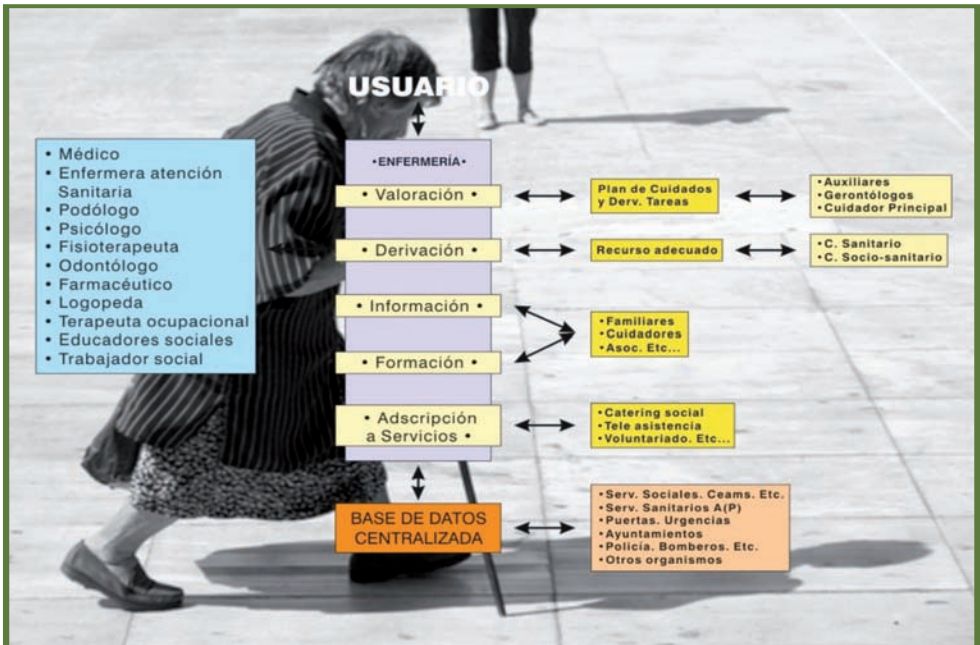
USUARIO

• Médico
• Enfermera atención Sanitaria
• Podólogo
• Psicólogo
• Fisioterapeuta
• Odontólogo
• Farmacéutico
• Logopeda
• Terapeuta ocupacional
• Educadores sociales
• Trabajador social

•ENFERMERÍA•

• Valoración •

Plan de Cuidados y Derv. Tareas

•Auxiliares
•Gerontólogos
•Cuidador Principal

• Derivación •

Recurso adecuado

•C. Sanitario
•C. Socio-sanitario

• Información •

• Formación •

•Familiares
•Cuidadores
•Asoc. Etc...

• Adscripción a Servicios •

•Catering social
•Tele asistencia
•Voluntariado. Etc...

BASE DE DATOS CENTRALIZADA

•Serv. Sociales. Ceams. Etc.
•Serv. Sanitarios A(P)
•Puertas. Urgencias
•Ayuntamientos
•Policía. Bomberos. Etc.
•Otros organismos